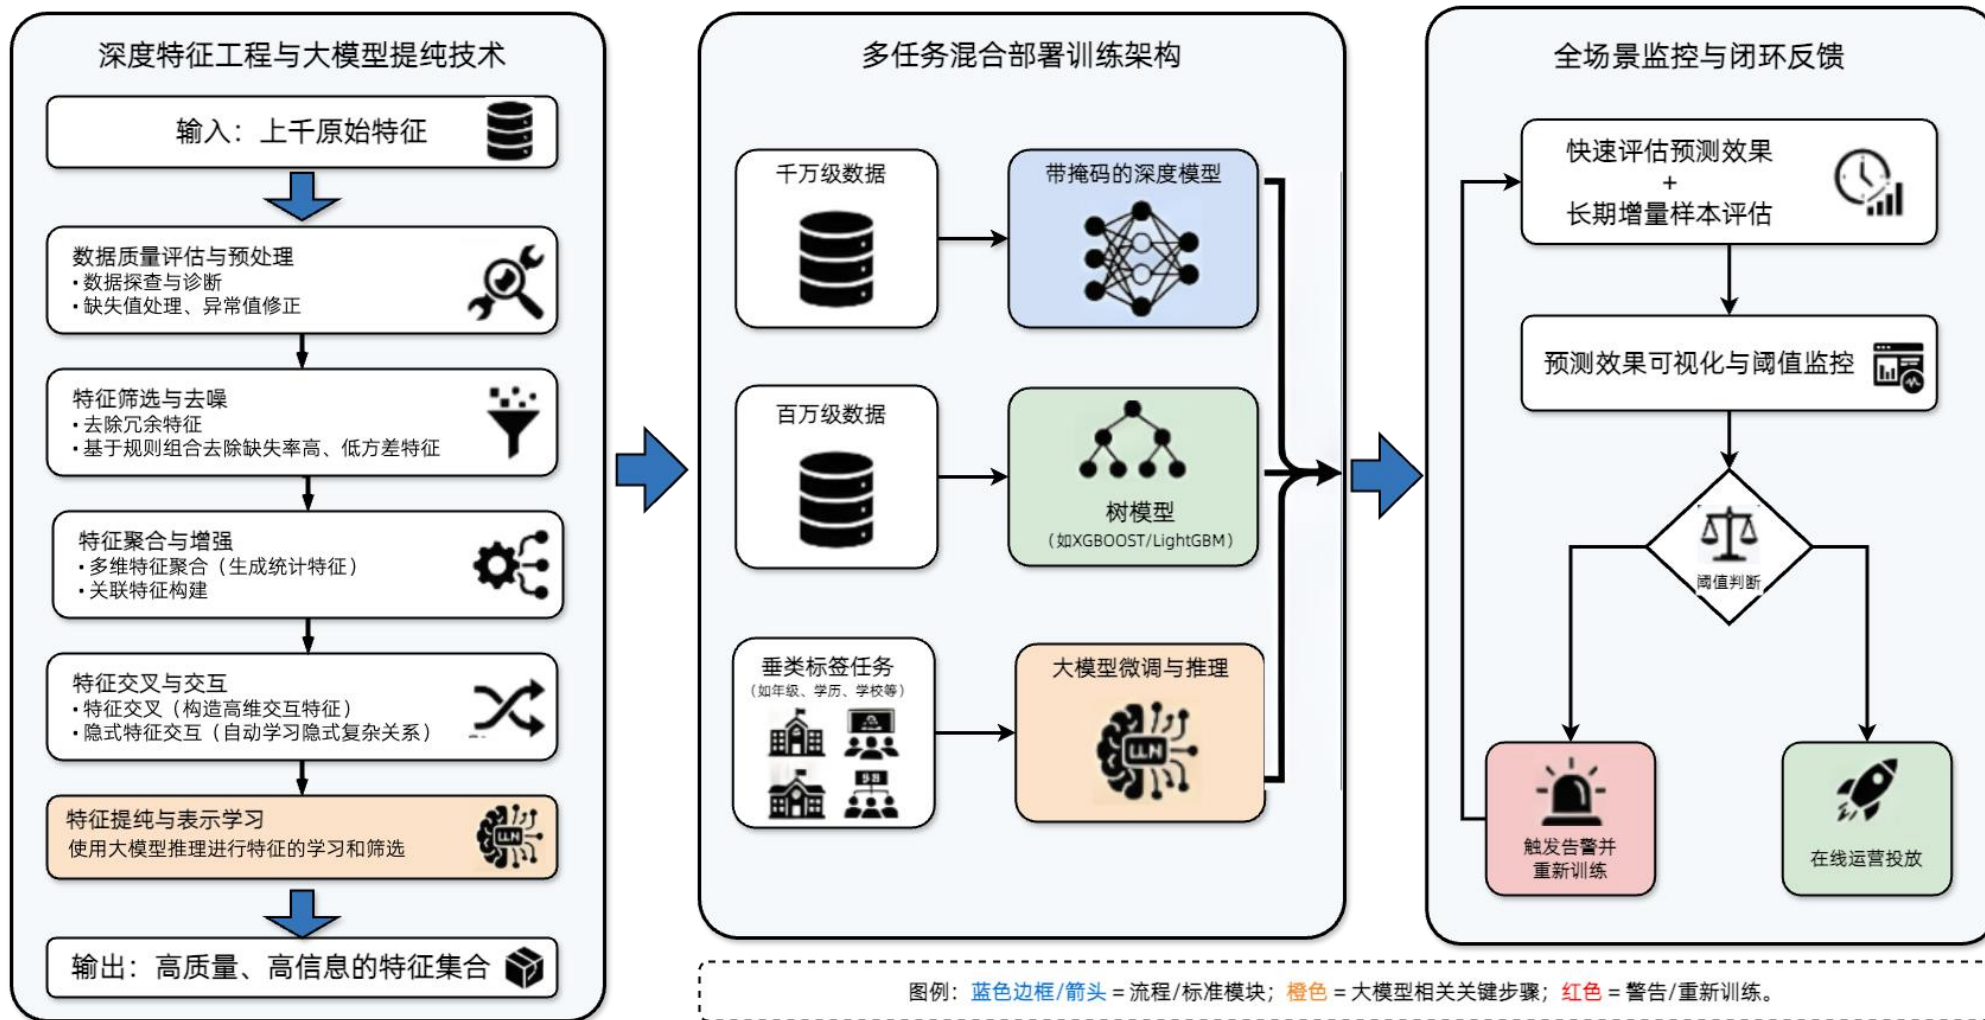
深度特征工程与大模型提纯技术

输入：上千原始特征

数据质量评估与预处理
• 数据探查与诊断
• 缺失值处理、异常值修正

特征筛选与去噪
• 去除冗余特征
• 基于规则组合去除缺失率高、低方差特征

特征聚合与增强
• 多维特征聚合（生成统计特征）
• 关联特征构建

特征交叉与交互
• 特征交叉（构造高维交互特征）
• 隐式特征交互（自动学习隐式复杂关系）

特征提纯与表示学习
使用大模型推理进行特征的学习和筛选

输出：高质量、高信息的特征集合

多任务混合部署训练架构

千万级数据

带掩码的深度模型

百万级数据

树模型
（如XGBOOST/LightGBM）

垂类标签任务
（如年级、学历、学校等）

大模型微调与推理

LLM

全场景监控与闭环反馈

快速评估预测效果
+
长期增量样本评估

预测效果可视化与阈值监控

阈值判断

触发告警并重新训练

在线运营投放

图例：蓝色边框/箭头 = 流程/标准模块；橙色 = 大模型相关关键步骤；红色 = 警告/重新训练。